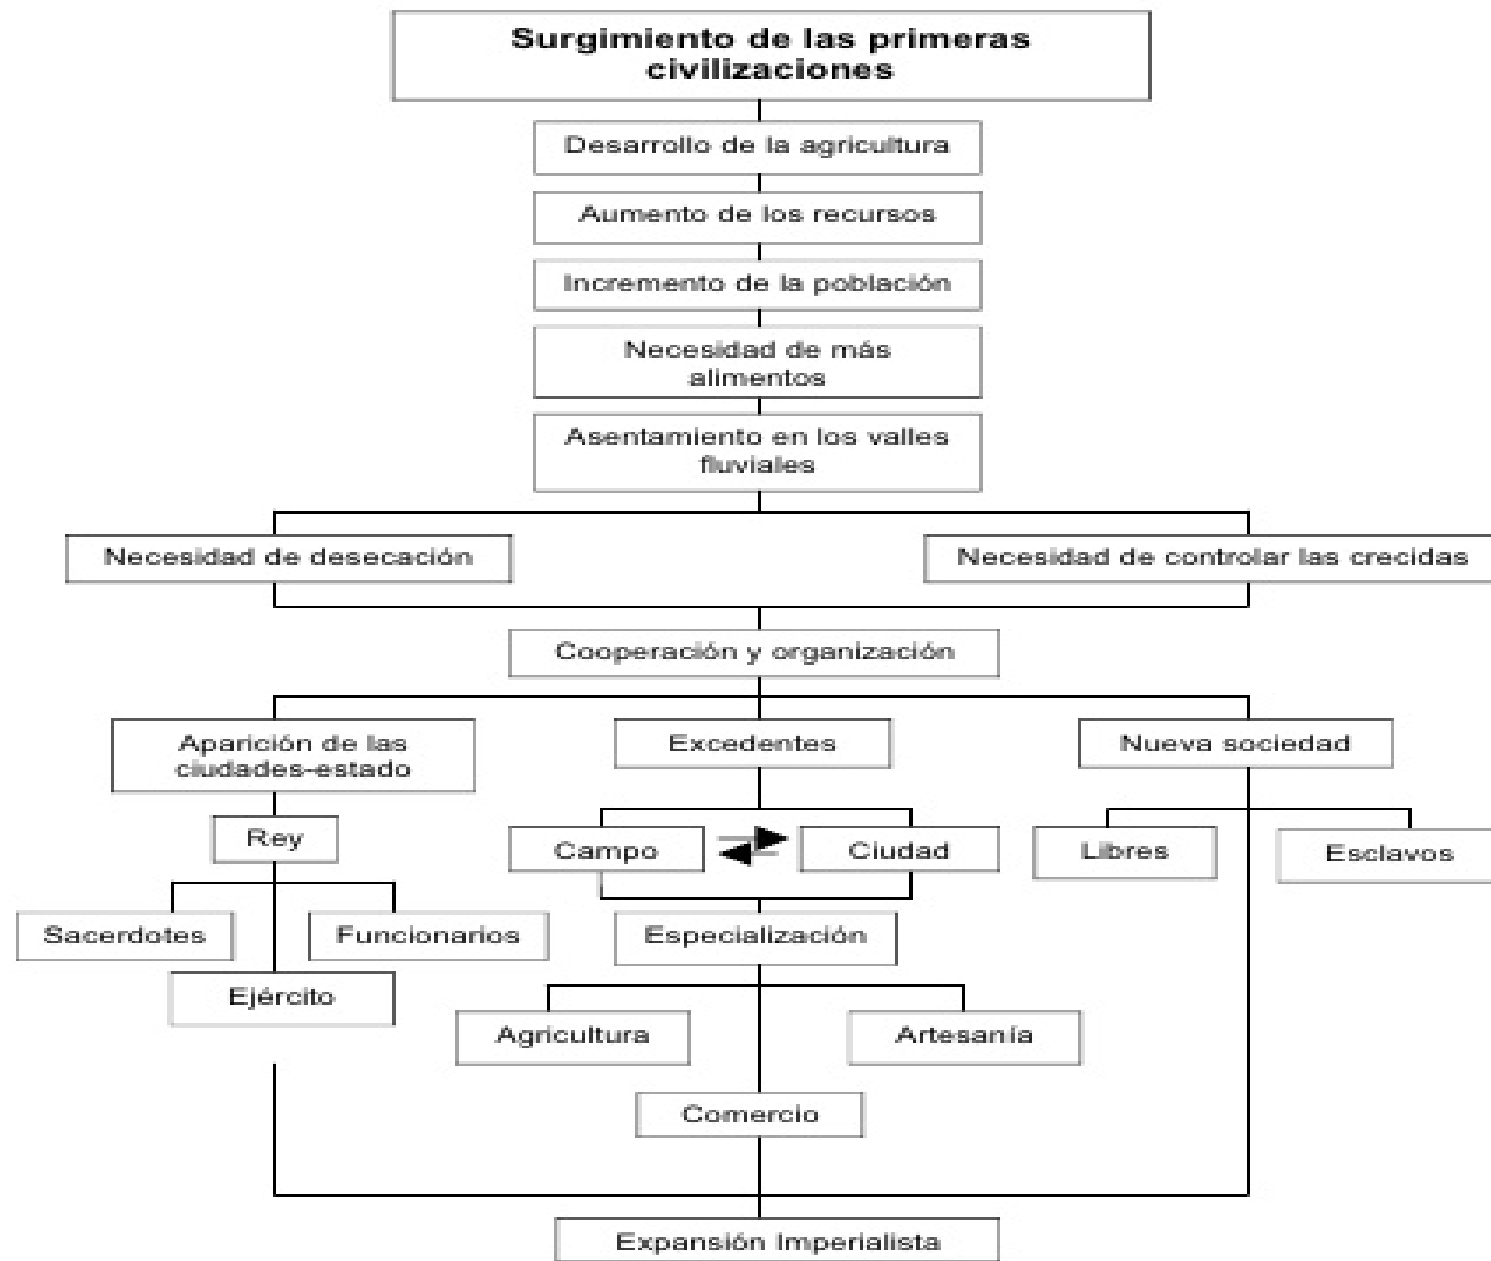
Surgimiento de las primeras civilizaciones

Desarrollo de la agricultura

Aumento de los recursos

Incremento de la población

Necesidad de más alimentos

Asentamiento en los valles fluviales

Necesidad de desecación

Necesidad de controlar las crecidas

Cooperación y organización

Aparición de las ciudades-estado

Excedentes

Nueva sociedad

Rey

Campo

Ciudad

Libres

Esclavos

Sacerdotes

Funcionarios

Especialización

Ejército

Agricultura

Artesanía

Comercio

Expansión Imperialista